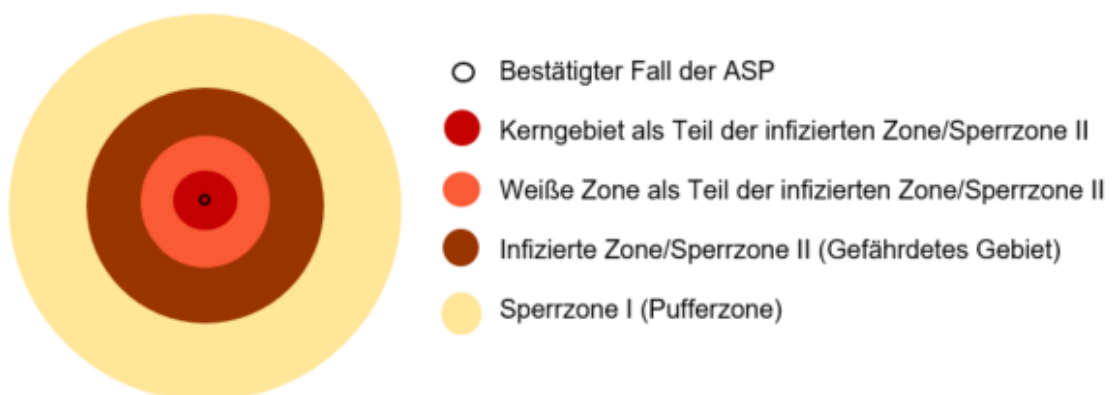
Bestätigter Fall der ASP

Kerngebiet als Teil der infizierten Zone/Sperrzone II

Weiße Zone als Teil der infizierten Zone/Sperrzone II

Infizierte Zone/Sperrzone II (Gefährdetes Gebiet)

Sperrzone I (Pufferzone)